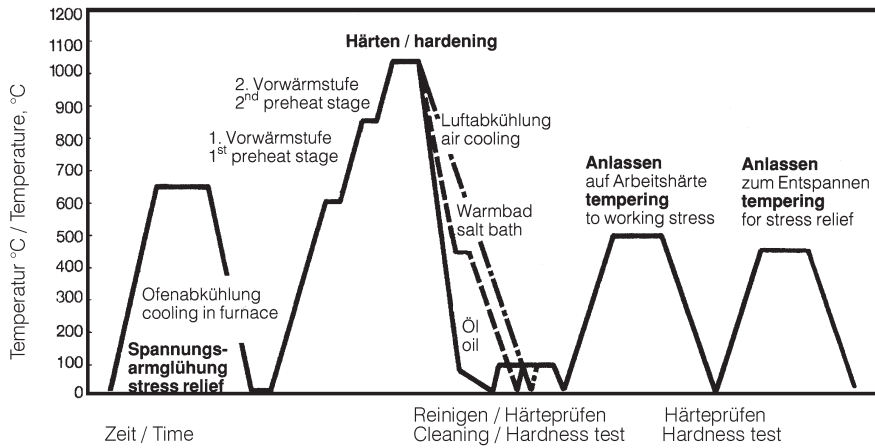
Temperatur °C / Temperature, °C

1200
1100
1000
900
800
700
600
500
400
300
200
100
0

Härten / hardening

2. Vorwärmstufe
2$^{nd}$ preheat stage

1. Vorwärmstufe
1$^{st}$ preheat stage

Luftabkühlung
air cooling

Warmbad
salt bath

Öl
oil

Ofenabkühlung
cooling in furnace

Spannungsarmglühung
stress relief

Anlassen
auf Arbeitshärte
tempering
to working stress

Anlassen
zum Entspannen
tempering
for stress relief

Zeit / Time

Reinigen / Härteprüfen
Cleaning / Hardness test

Härteprüfen
Hardness test